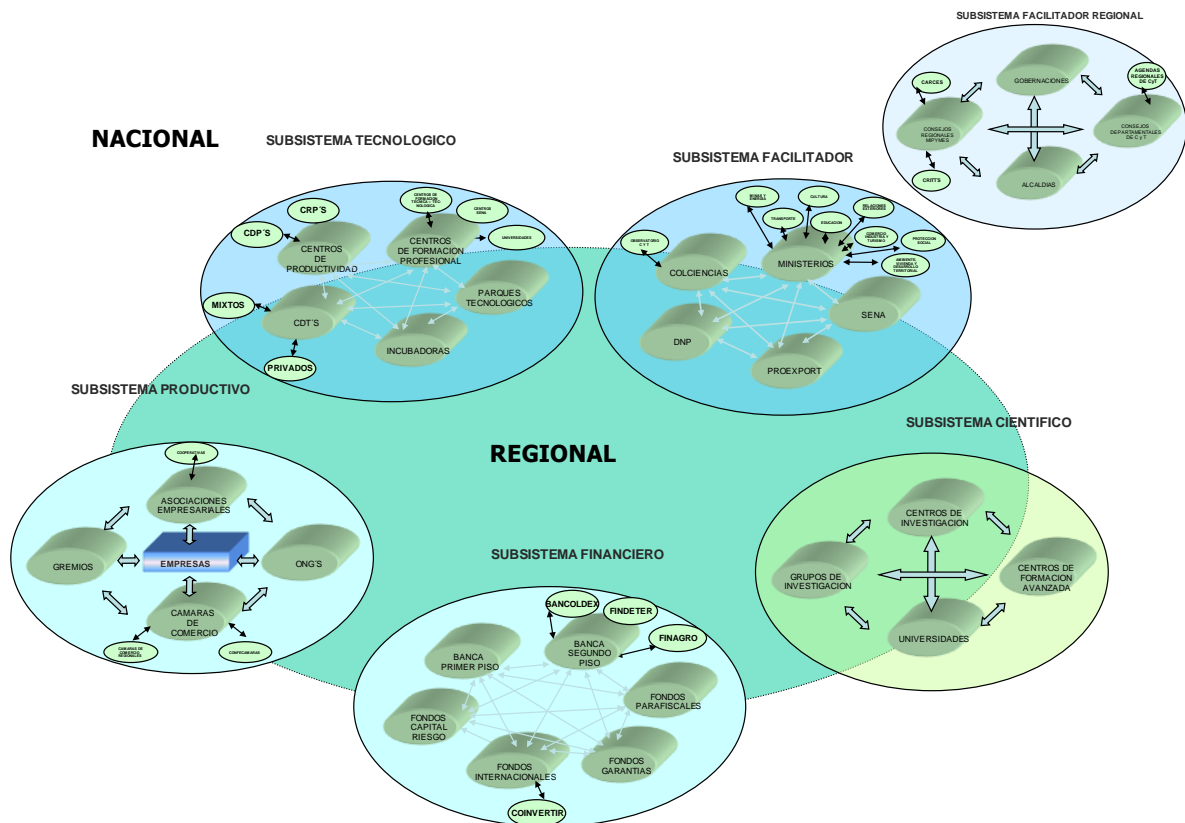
SUBSISTEMA FACILITADOR REGIONAL

CARCES
GOBERNACIONES
AGENDAS REGIONALES DE CyT
CONSEJOS REGIONALES MIPYMES
CONSEJOS DEPARTAMENTALES DE C y T
CRITS
ALCALDIAS

NACIONAL

SUBSISTEMA TECNOLOGICO

CRP´S
CDP´S
CENTROS DE FORMACION TECNICA Y TECNOLOGICA
CENTRO SENA
UNIVERSIDADES
CENTROS DE PRODUCTIVIDAD
CENTROS DE FORMACION PROFESIONAL
PARQUES TECNOLOGICOS
MIXTOS
CDT´S
INCUBADORAS
PRIVADOS

SUBSISTEMA FACILITADOR

OBSERVATORIO CyT
COLCIENCIAS
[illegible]
TRANSPORTE
CULTURA
EDUCACION
RELACIONES EXTERIORES
COMERCIO INDUSTRIA Y TURISMO
PROTECCION SOCIAL
AMBIENTE VIVIENDA Y DESARROLLO TERRITORIAL
MINISTERIOS
DNP
SENA
PROEXPORT

SUBSISTEMA PRODUCTIVO

REGIONAL

COOPERATIVAS
ASOCIACIONES EMPRESARIALES
GREMIOS
EMPRESAS
ONG´S
CAMARAS DE COMERCIO
CAMARAS DE COMERCIO REGIONALES
CONFECAMARAS

SUBSISTEMA CIENTIFICO

CENTROS DE INVESTIGACION
GRUPOS DE INVESTIGACION
CENTROS DE FORMACION AVANZADA
UNIVERSIDADES

SUBSISTEMA FINANCIERO

BANCOLDEX
FINDETER
FINAGRO
BANCA PRIMER PISO
BANCA SEGUNDO PISO
FONDOS PARAFISCALES
FONDOS CAPITAL RIESGO
FONDOS INTERNACIONALES
FONDOS GARANTIAS
COINVERTIR